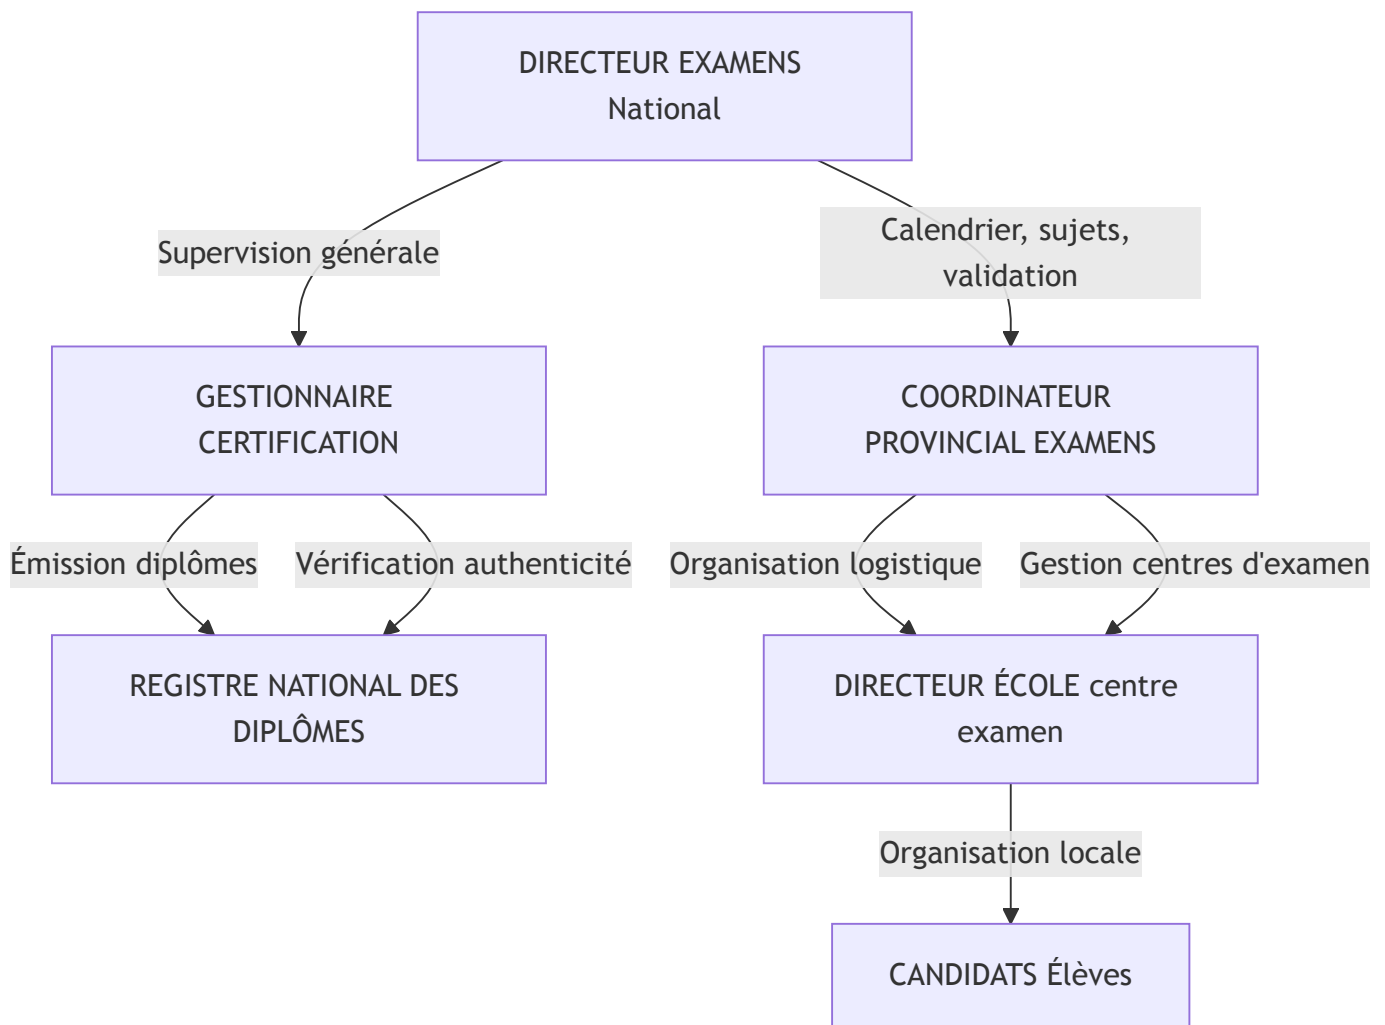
DIRECTEUR EXAMENS
National

Supervision générale

Calendrier, sujets, validation

GESTIONNAIRE CERTIFICATION

COORDINATEUR PROVINCIAL EXAMENS

Émission diplômes

Vérification authenticité

Organisation logistique

Gestion centres d'examen

REGISTRE NATIONAL DES DIPLÔMES

DIRECTEUR ÉCOLE centre examen

Organisation locale

CANDIDATS Élèves